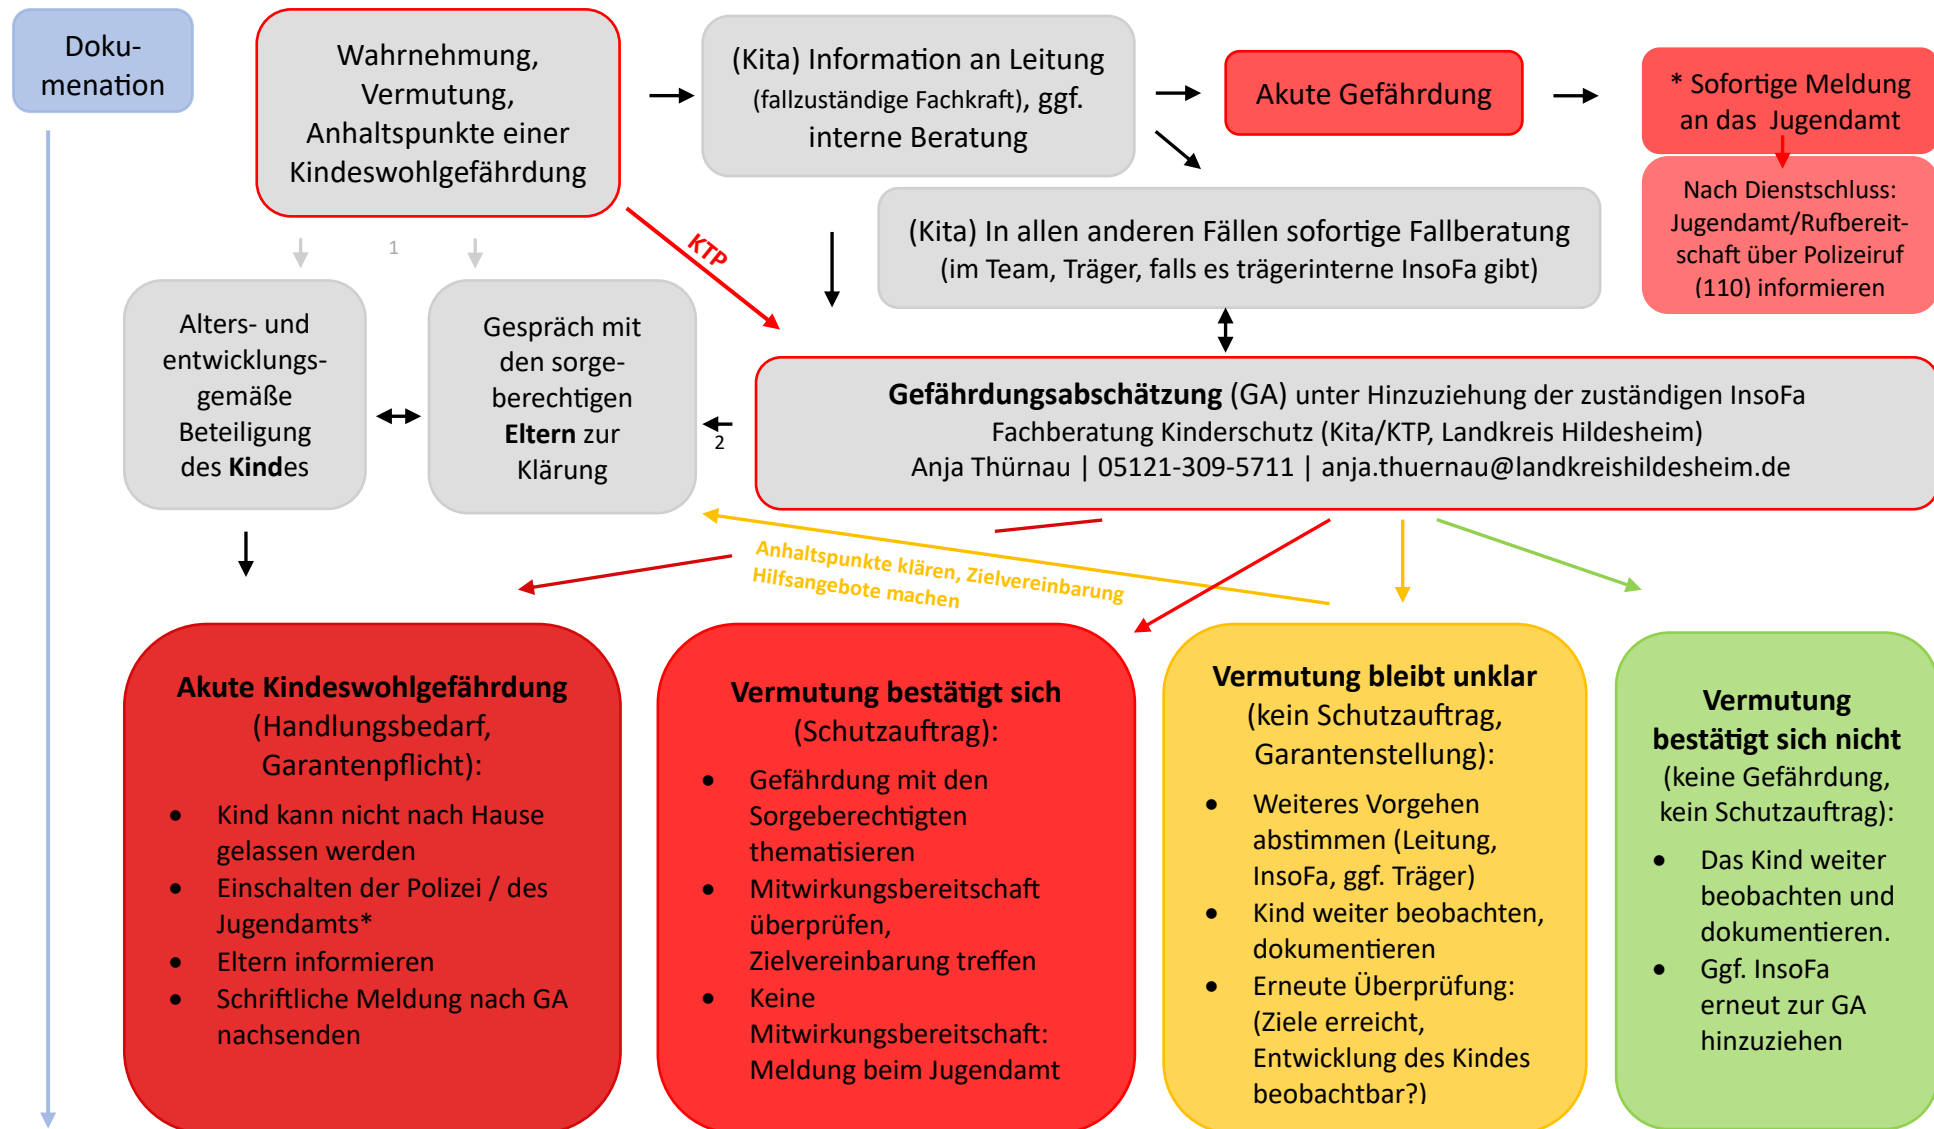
Doku-menation

Wahrnehmung, Vermutung, Anhaltspunkte einer Kindeswohlgefährdung

(Kita) Information an Leitung (fallzuständige Fachkraft), ggf. interne Beratung

Akute Gefährdung

* Sofortige Meldung an das Jugendamt

Nach Dienstschluss: Jugendamt/Rufbereitschaft über Polizeiruf (110) informieren

(Kita) In allen anderen Fällen sofortige Fallberatung (im Team, Träger, falls es trägerinterne InsoFa gibt)

KTP

1

Alters- und entwicklungsgemäße Beteiligung des Kindes

Gespräch mit den sorgeberechtigten Eltern zur Klärung

2

Gefährdungsabschätzung (GA) unter Hinzuziehung der zuständigen InsoFa Fachberatung Kinderschutz (Kita/KTP, Landkreis Hildesheim) Anja Thürnau | 05121-309-5711 | anja.thuernau@landkreishildesheim.de

Anhaltspunkte klären, Zielvereinbarung Hilfsangebote machen

Akute Kindeswohlgefährdung (Handlungsbedarf, Garantenpflicht):
- Kind kann nicht nach Hause gelassen werden
- Einschalten der Polizei / des Jugendamts*
- Eltern informieren
- Schriftliche Meldung nach GA nachsenden

Vermutung bestätigt sich (Schutzauftrag):
- Gefährdung mit den Sorgeberechtigten thematisieren
- Mitwirkungsbereitschaft überprüfen, Zielvereinbarung treffen
- Keine Mitwirkungsbereitschaft: Meldung beim Jugendamt

Vermutung bleibt unklar (kein Schutzauftrag, Garantenstellung):
- Weiteres Vorgehen abstimmen (Leitung, InsoFa, ggf. Träger)
- Kind weiter beobachten, dokumentieren
- Erneute Überprüfung: (Ziele erreicht, Entwicklung des Kindes beobachtbar?)

Vermutung bestätigt sich nicht (keine Gefährdung, kein Schutzauftrag):
- Das Kind weiter beobachten und dokumentieren.
- Ggf. InsoFa erneut zur GA hinzuziehen